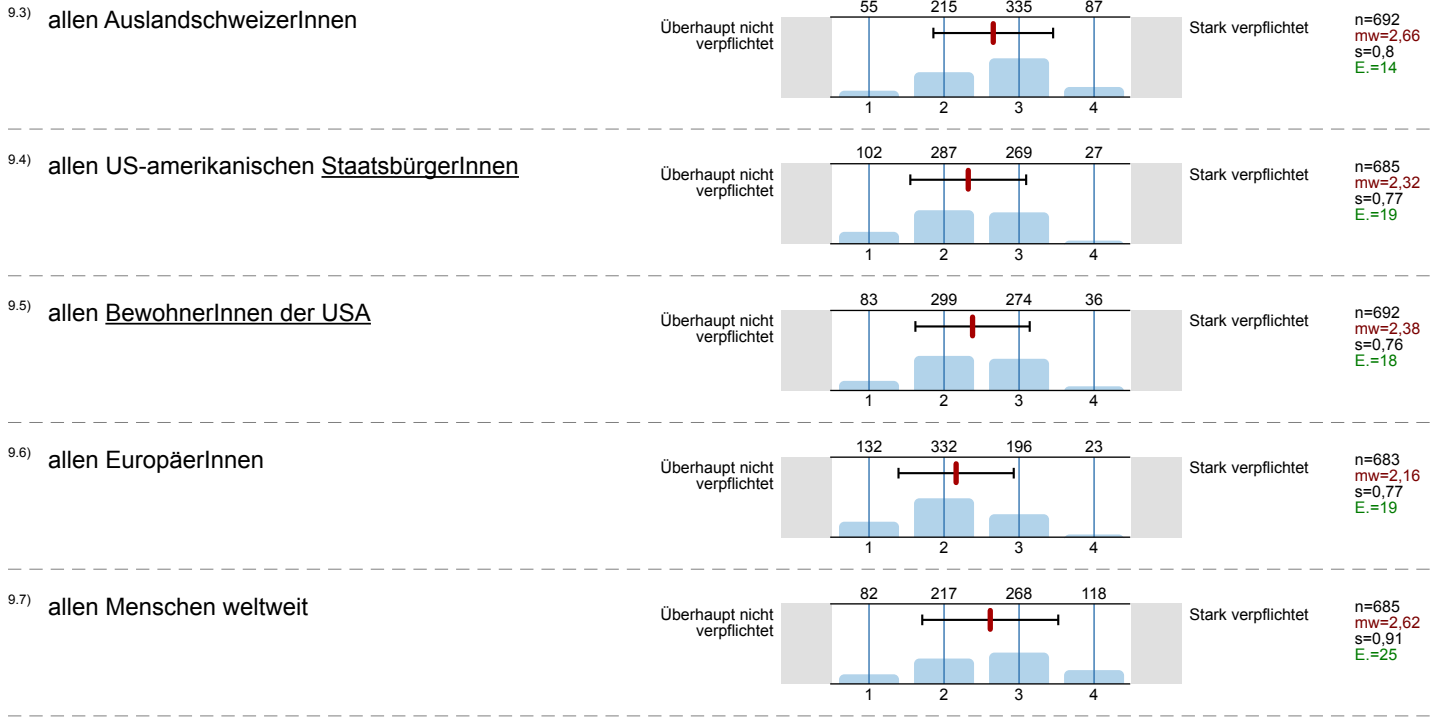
9.3) allen AuslandschweizerInnen

Überhaupt nicht verpflichtet

55 215 335 87

1 2 3 4

Stark verpflichtet

n=692
mw=2,66
s=0,8
E.=14

9.4) allen US-amerikanischen StaatsbürgerInnen

Überhaupt nicht verpflichtet

102 287 269 27

1 2 3 4

Stark verpflichtet

n=685
mw=2,32
s=0,77
E.=19

9.5) allen BewohnerInnen der USA

Überhaupt nicht verpflichtet

83 299 274 36

1 2 3 4

Stark verpflichtet

n=692
mw=2,38
s=0,76
E.=18

9.6) allen EuropäerInnen

Überhaupt nicht verpflichtet

132 332 196 23

1 2 3 4

Stark verpflichtet

n=683
mw=2,16
s=0,77
E.=19

9.7) allen Menschen weltweit

Überhaupt nicht verpflichtet

82 217 268 118

1 2 3 4

Stark verpflichtet

n=685
mw=2,62
s=0,91
E.=25